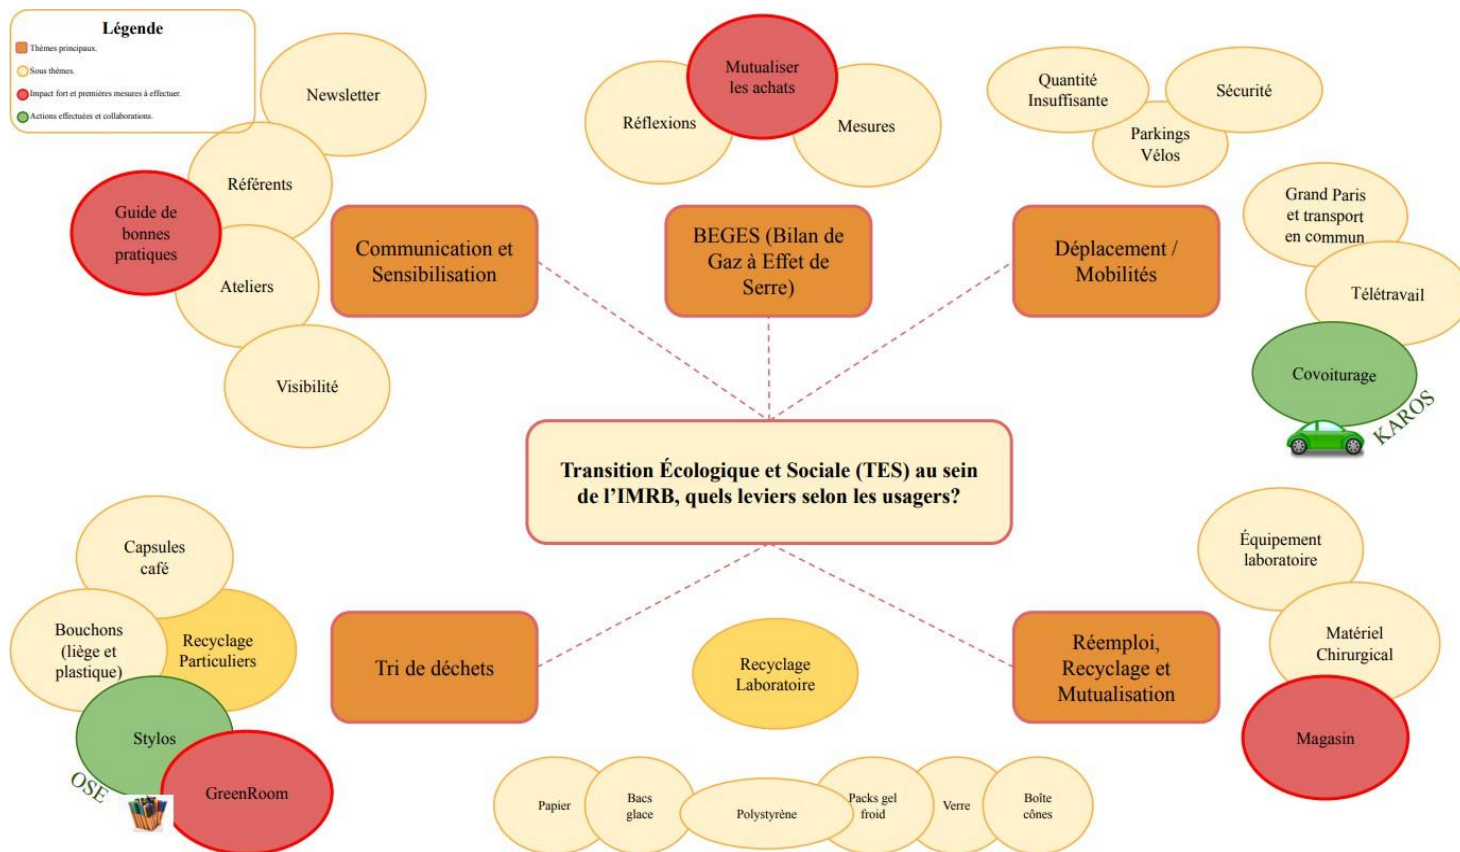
Légende
Thèmes principaux.
Sous thèmes.
Impact fort et premières mesures à effectuer.
Actions effectuées et collaborations.

Newsletter
Référents
Guide de bonnes pratiques
Ateliers
Visibilité
Communication et Sensibilisation

Réflexions
Mutualiser les achats
Mesures
BEGES (Bilan de Gaz à Effet de Serre)

Quantité Insuffisante
Sécurité
Parkings Vélos
Déplacement / Mobilités
Grand Paris et transport en commun
Télétravail
Covoiturage
KAROS

Transition Écologique et Sociale (TES) au sein de l'IMRB, quels leviers selon les usagers?

Capsules café
Bouchons (liège et plastique)
Recyclage Particuliers
Stylos
GreenRoom
OSE
Tri de déchets

Recyclage Laboratoire

Papier
Bacs glace
Polystyrène
Packs gel froid
Verre
Boîte cônes

Équipement laboratoire
Matériel Chirurgical
Magasin
Réemploi, Recyclage et Mutualisation